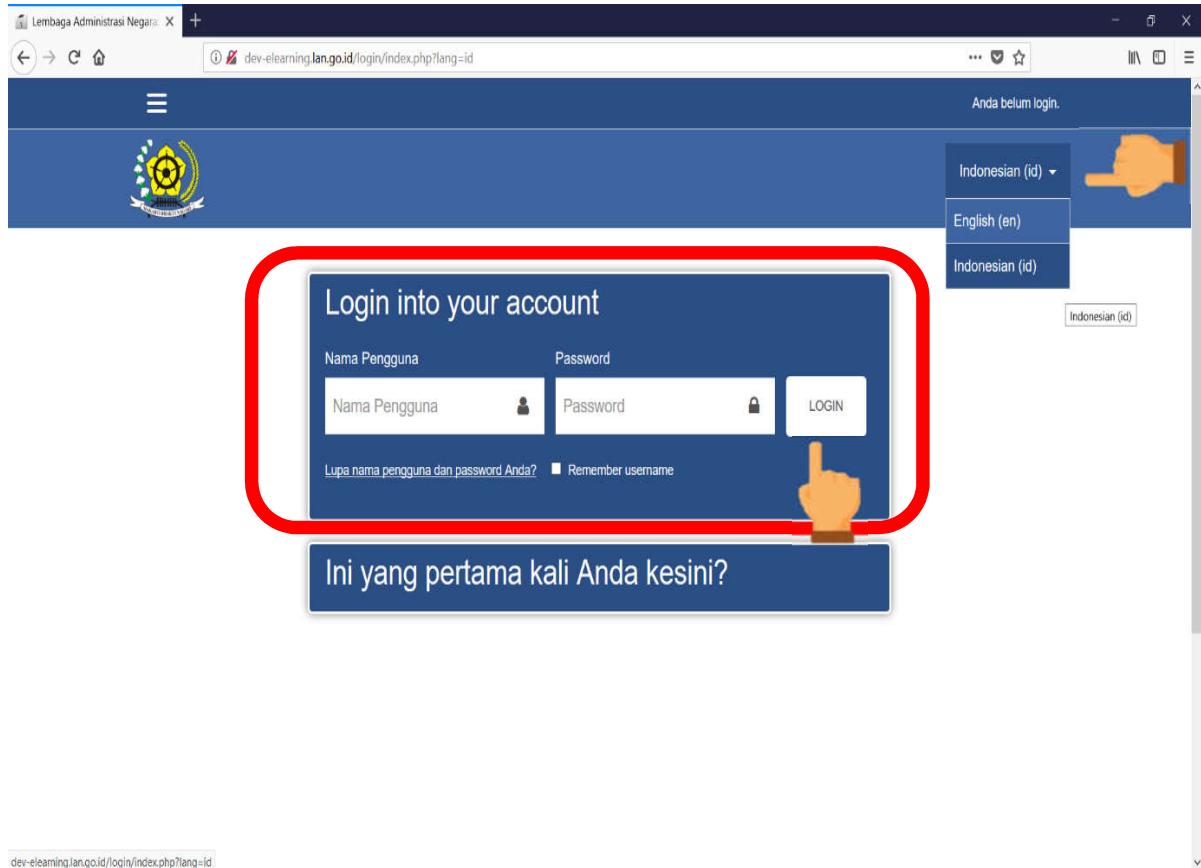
Lembaga Administrasi Negara ×
+

dev-elearning.lan.go.id/login/index.php?lang=id

Anda belum login.

Indonesian (id)
English (en)
Indonesian (id)

Indonesian (id)

Login into your account

Nama Pengguna
Password
Nama Pengguna
Password
LOGIN

Lupa nama pengguna dan password Anda?
Remember username

Ini yang pertama kali Anda kesini?

dev-elearning.lan.go.id/login/index.php?lang=id